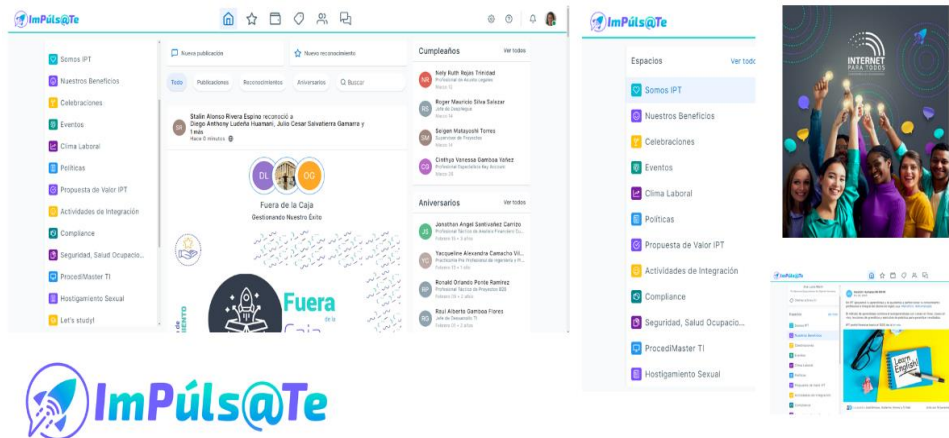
ImPúls@Te

Somos IPT
Nuestros Beneficios
Celebraciones
Eventos
Clima Laboral
Políticas
Propuesta de Valor IPT
Actividades de Integración
Compliance
Seguridad, Salud Ocupacio...
ProcediMaster TI
Hostigamiento Sexual
Let's study!

Nueva publicación
Nuevo reconocimiento
Todo
Publicaciones
Reconocimientos
Aniversarios
Buscar

Stalin Alonso Rivera Espino reconoció a Diego Anthony Ludeña Huamani, Julio Cesar Salvatierra Gamarra y 1 más
Hace 8 minutos

DL
OO
Fuera de la Caja
Gestionando Nuestro Éxito

Fuera
de la
Caja

Cumpleaños
Ver todos
Nely Ruth Rojas Trinidad
Roger Mauricio Silva Salazar
Geigan Malayoshi Torres
Cinthya Vanessa Gamboa Valdez

Aniversarios
Ver todos
Jonathan Angel Santivañez Carrido
Yacqueline Alexandra Camacho Vil...
Ronald Orlando Ponte Ramirez
Raul Alberto Gamboa Flores

ImPúls@Te
Espacios
Ver todos
Somos IPT
Nuestros Beneficios
Celebraciones
Eventos
Clima Laboral
Políticas
Propuesta de Valor IPT
Actividades de Integración
Compliance
Seguridad, Salud Ocupacio...
ProcediMaster TI
Hostigamiento Sexual

INTERNET
PARA TODOS

ImPúls@Te
Learn English!

ImPúls@Te